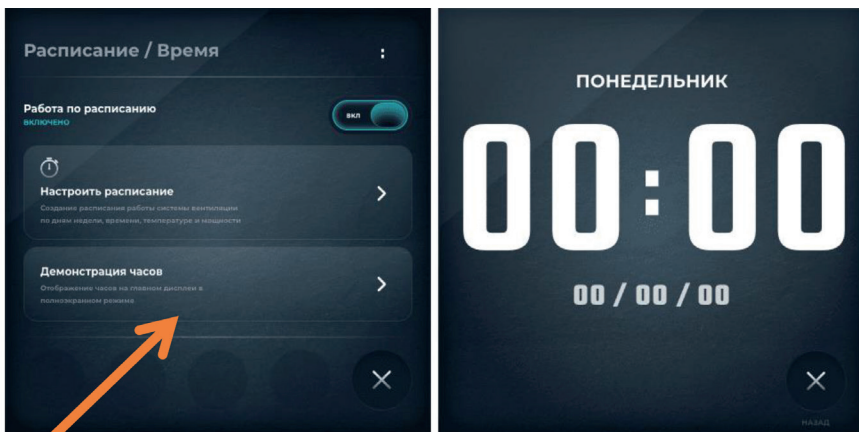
Расписание / Время

Работа по расписанию
ВКЛЮЧЕНО

ВКЛ

Настроить расписание
Создание расписания работы системы вентиляции по дням недели, времени, температуре и мощности

Демонстрация часов
Отображение часов на главном дисплее в полноэкранном режиме

ПОНЕДЕЛЬНИК

00:00

00 / 00 / 00

НАЗАД